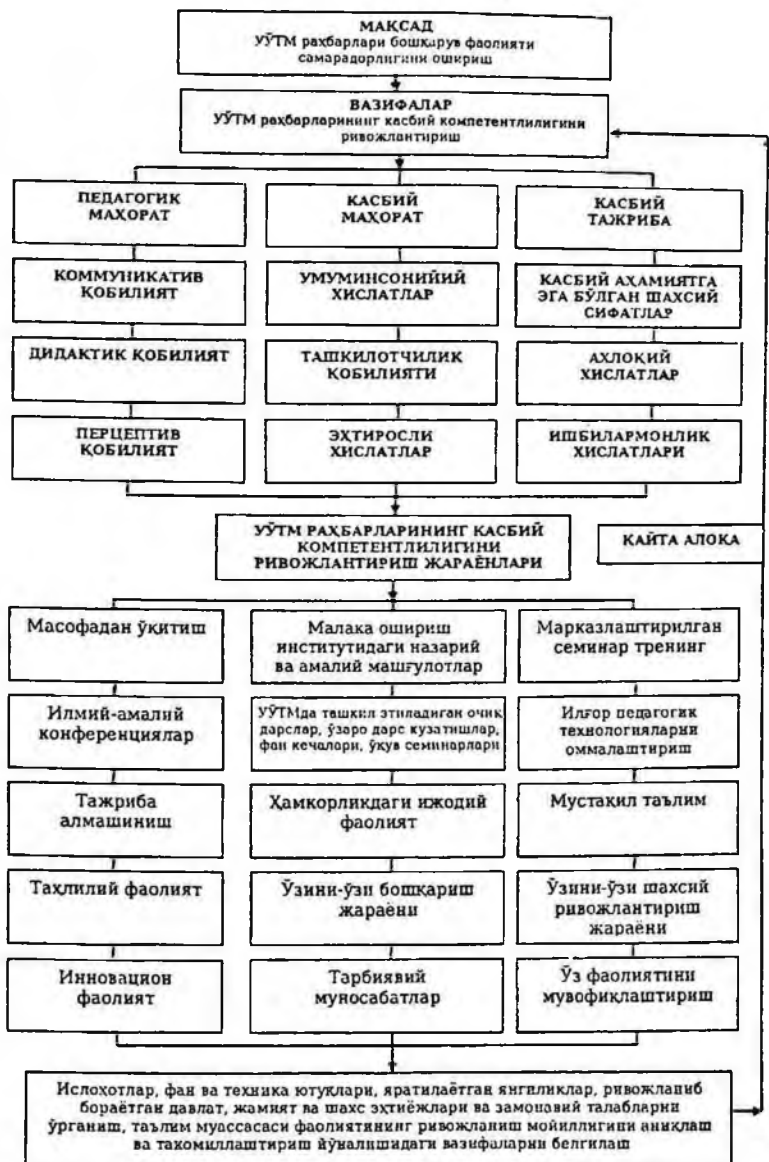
МАКСАД
УЎТМ раҳбарлари бошқарув фаолияти самарадорлигини ошириш

ВАЗИФАЛАР
УЎТМ раҳбарларининг касбий компетентлилигини ривожлантириш

ПЕДАГОГИК МАҲОРАТ

КАСБИЙ МАҲОРАТ

КАСБИЙ ТАЖРИБА

КОММУНИКАТИВ ҚОБИЛИЯТ

УМУМИНСОНИЙИЙ ХИСЛАТЛАР

КАСБИЙ АҲАМИЯТГА ЭГА БЎЛГАН ШАХСИЙ СИФАТЛАР

ДИДАКТИК ҚОБИЛИЯТ

ТАШКИЛОТЧИЛИК ҚОБИЛИЯТИ

АХЛОҚИЙ ХИСЛАТЛАР

ПЕРЦЕПТИВ ҚОБИЛИЯТ

ЭҲТИРОСЛИ ХИСЛАТЛАР

ИШБИЛАРМОНЛИК ХИСЛАТЛАРИ

УЎТМ РАҲБАРЛАРИНИНГ КАСБИЙ КОМПЕТЕНТЛИЛИГИНИ РИВОЖЛАНТИРИШ ЖАРАЁНЛАРИ

ҚАЙТА АЛОҚА

Масофадан ўқитиш

Малака ошириш институтидаги назарий ва амалий машғулотлар

Марказлаштирилган семинар тренинг

Илмий-амалий конференциялар

УЎТМда ташкил этиладиган очиқ дарслар, ўзаро дарс кузатишлар, фан кечалари, ўқув семинарлари

Илғор педагогик технологияларни оммалаштириш

Тажриба алмашиниш

Ҳамкорликдаги ижодий фаолият

Мустақил таълим

Таҳлилий фаолият

Ўзини-ўзи бошқариш жараёни

Ўзини-ўзи шахсий ривожлантириш жараёни

Инновацион фаолият

Тарбиявий муносабатлар

Ўз фаолиятини мувофиқлаштириш

Ислоҳотлар, фан ва техника ютуқлари, яратилаётган янгиликлар, ривожланиб бораётган давлат, жамият ва шахс эҳтиёжлари ва замонавий талабларни ўрганиш, таълим муассасаси фаолиятининг ривожланиш мойиллигини аниқлаш ва такомиллаштириш йўналишидаги вазифаларни белгилаш